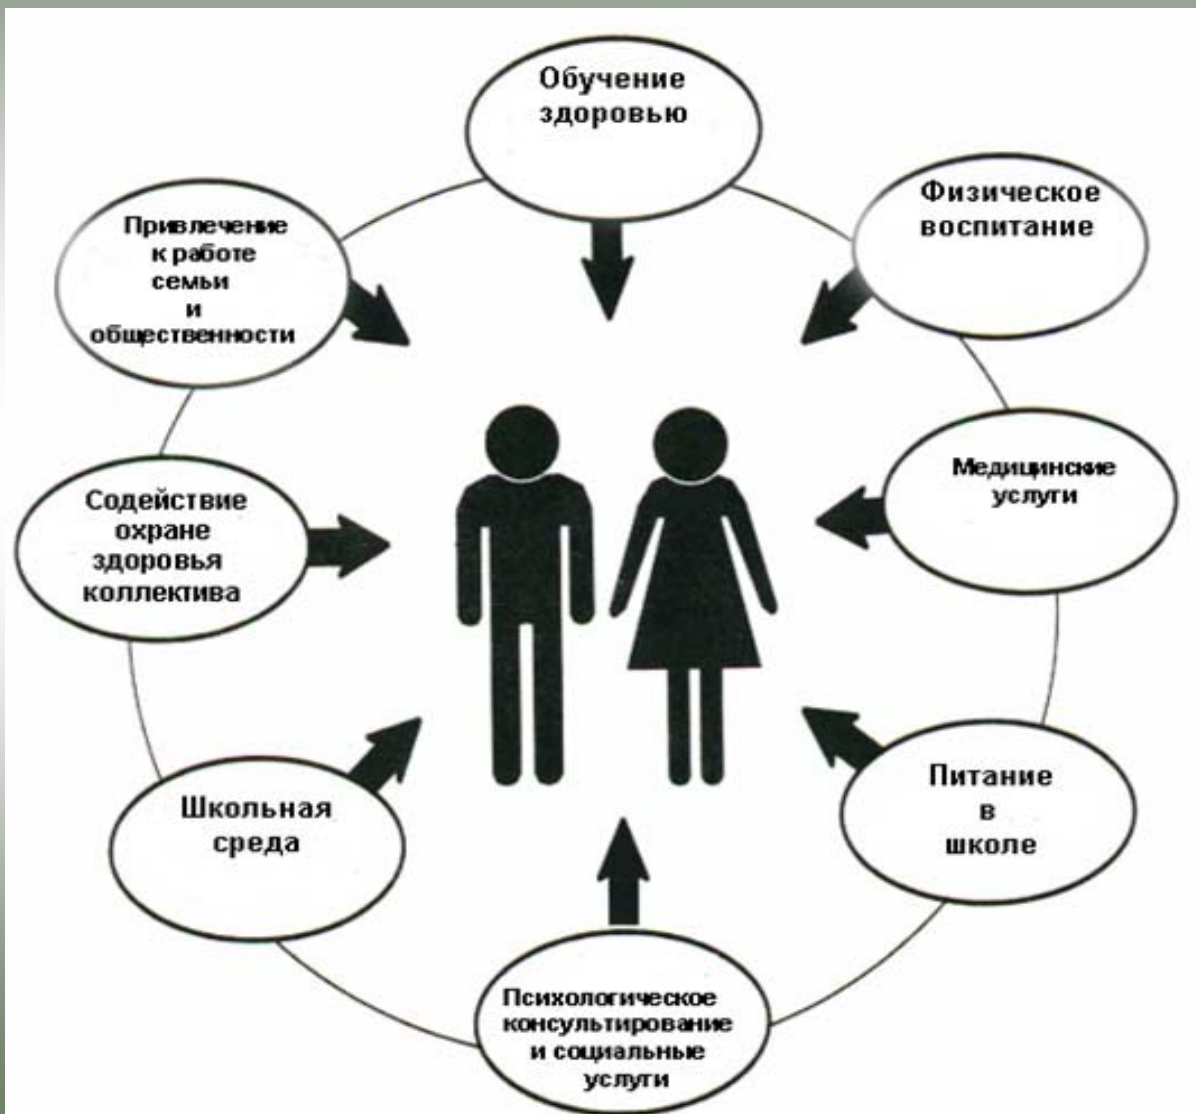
Обучение здоровью

Физическое воспитание

Медицинские услуги

Питание в школе

Психологическое консултирование и социальные услуги

Школьная среда

Содействие охране здоровья коллектива

Привлечение к работе семьи и общественности